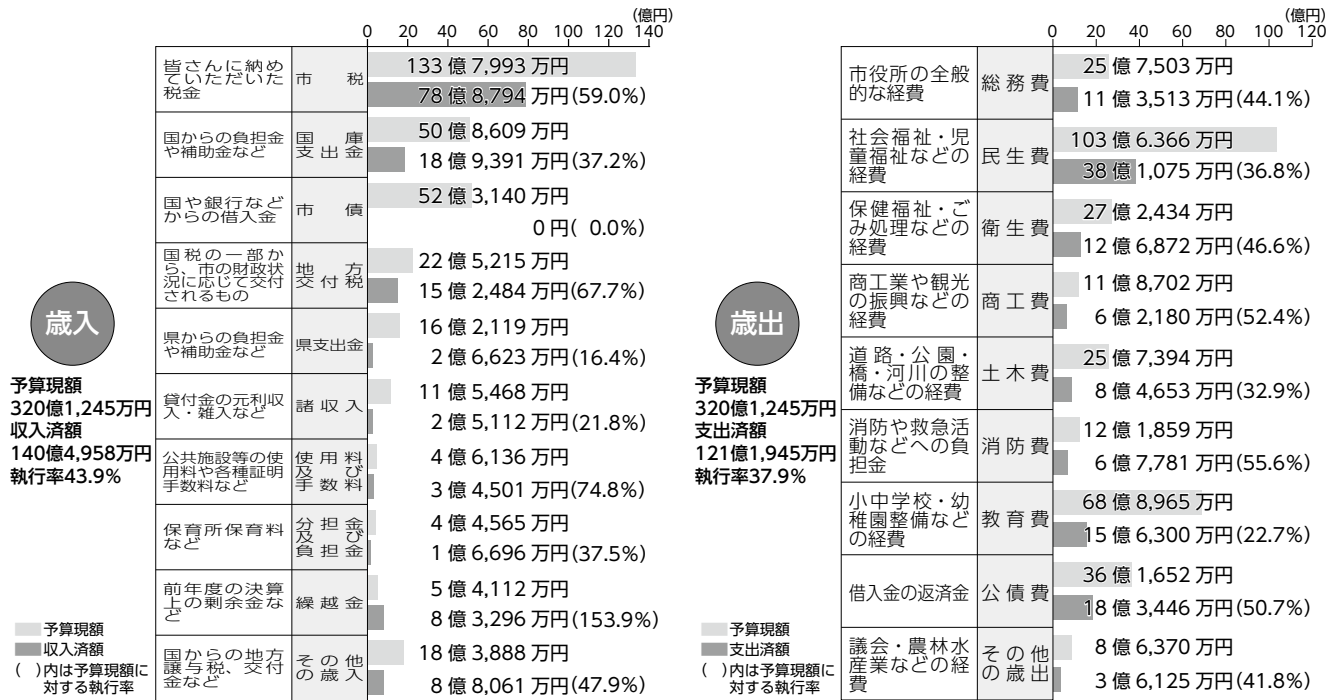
歳入

予算現額
320億1,245万円
収入済額
140億4,958万円
執行率43.9%

(億円)
0 20 40 60 80 100 120 140

| | | |
|---|---|---|
| 皆さんに納めていただいた税金 | 市税 | 133 億 7,993 万円 / 78 億 8,794 万円(59.0%) |
| 国からの負担金や補助金など | 国庫支出金 | 50 億 8,609 万円 / 18 億 9,391 万円(37.2%) |
| 国や銀行などからの借入金 | 市債 | 52 億 3,140 万円 / 0 円( 0.0%) |
| 国税の一部から、市の財政状況に応じて交付されるもの | 地方交付税 | 22 億 5,215 万円 / 15 億 2,484 万円(67.7%) |
| 県からの負担金や補助金など | 県支出金 | 16 億 2,119 万円 / 2 億 6,623 万円(16.4%) |
| 貸付金の元利収入・雑入など | 諸収入 | 11 億 5,468 万円 / 2 億 5,112 万円(21.8%) |
| 公共施設等の使用料や各種証明手数料など | 使用料及び手数料 | 4 億 6,136 万円 / 3 億 4,501 万円(74.8%) |
| 保育所保育料など | 分担金及び負担金 | 4 億 4,565 万円 / 1 億 6,696 万円(37.5%) |
| 前年度の決算上の剰余金など | 繰越金 | 5 億 4,112 万円 / 8 億 3,296 万円(153.9%) |
| 国からの地方譲与税、交付金など | その他の歳入 | 18 億 3,888 万円 / 8 億 8,061 万円(47.9%) |

予算現額
収入済額
( )内は予算現額に対する執行率

歳出

予算現額
320億1,245万円
支出済額
121億1,945万円
執行率37.9%

(億円)
0 20 40 60 80 100 120

| | | |
|---|---|---|
| 市役所の全般的な経費 | 総務費 | 25 億 7,503 万円 / 11 億 3,513 万円(44.1%) |
| 社会福祉・児童福祉などの経費 | 民生費 | 103 億 6.366 万円 / 38 億 1,075 万円(36.8%) |
| 保健福祉・ごみ処理などの経費 | 衛生費 | 27 億 2,434 万円 / 12 億 6,872 万円(46.6%) |
| 商工業や観光の振興などの経費 | 商工費 | 11 億 8,702 万円 / 6 億 2,180 万円(52.4%) |
| 道路・公園・橋・河川の整備などの経費 | 土木費 | 25 億 7,394 万円 / 8 億 4,653 万円(32.9%) |
| 消防や救急活動などへの負担金 | 消防費 | 12 億 1,859 万円 / 6 億 7,781 万円(55.6%) |
| 小中学校・幼稚園整備などの経費 | 教育費 | 68 億 8,965 万円 / 15 億 6,300 万円(22.7%) |
| 借入金の返済金 | 公債費 | 36 億 1,652 万円 / 18 億 3,446 万円(50.7%) |
| 議会・農林水産業などの経費 | その他の歳出 | 8 億 6,370 万円 / 3 億 6,125 万円(41.8%) |

予算現額
支出済額
( )内は予算現額に対する執行率